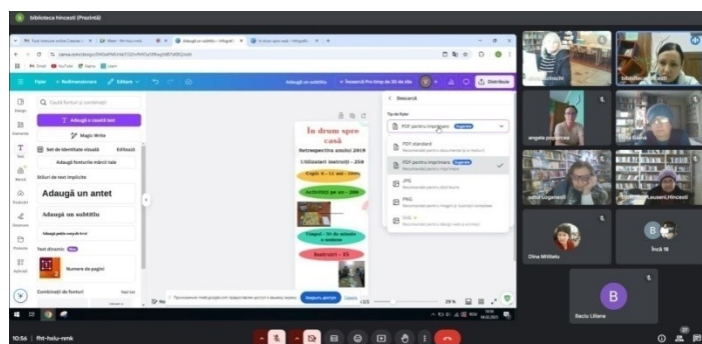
biblioteca hincesti (Prezintă)

Adaugă un subtitlu - Infografi...

Fișier   Redimensionare   Editare

Adaugă un subtitlu

Testează Pro timp de 30 de zile

Distribuie

Caută fonturi și combinații

T Adaugă o casetă text

Magic Write

Set de identitate vizuală   Editează

Adaugă fonturile mărcii tale

Stiluri de text implicite

Adaugă un antet

Adaugă un subtitlu

Adaugă puțin corp de text

Text dinamic

Numere de pagini

Combinații de fonturi   Vezi tot

In drum spre casă

Descarcă

Tip de fișier

PDF pentru imprimare

PDF standard

PDF pentru imprimare

JPG

PNG

SVG

angela

Lugovskoi

Leușeni Hîncești

Olna Militaru

Înv3 19

Bectu Liliana

B

10:56   fht-hxiu-nmk